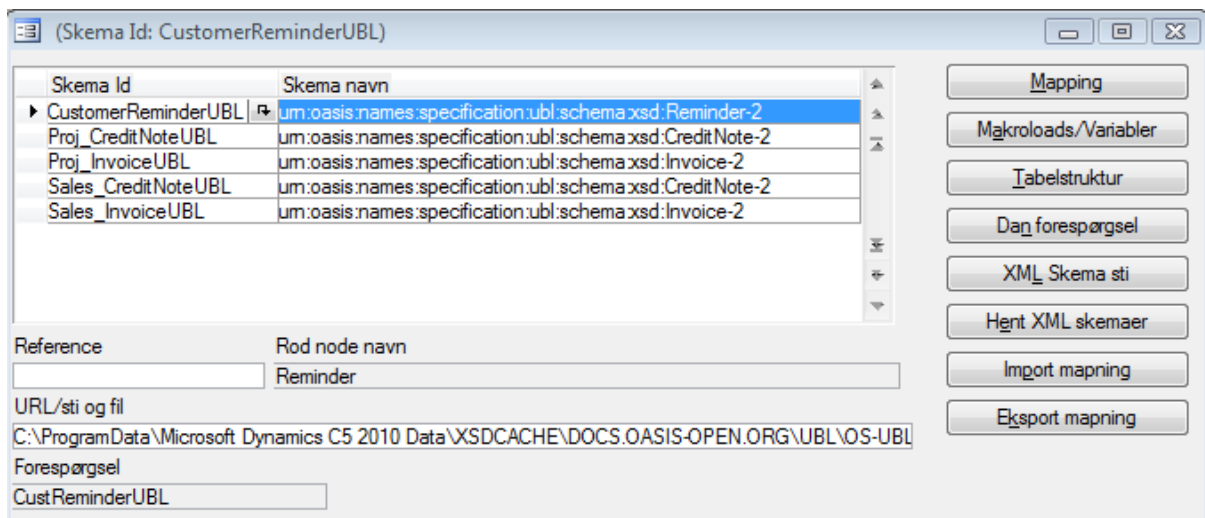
(Skema Id: CustomerReminderUBL)

| Skema Id | Skema navn |
|---|---|
| CustomerReminderUBL | urn:oasis:names:specification:ubl:schema:xsd:Reminder-2 |
| Proj_CreditNoteUBL | urn:oasis:names:specification:ubl:schema:xsd:CreditNote-2 |
| Proj_InvoiceUBL | urn:oasis:names:specification:ubl:schema:xsd:Invoice-2 |
| Sales_CreditNoteUBL | urn:oasis:names:specification:ubl:schema:xsd:CreditNote-2 |
| Sales_InvoiceUBL | urn:oasis:names:specification:ubl:schema:xsd:Invoice-2 |

Reference

Rod node navn

Reminder

URL/sti og fil

C:\ProgramData\Microsoft Dynamics C5 2010 Data\XSDCACHE\DOCS.OASIS-OPEN.ORG\UBL\OS-UBL

Forespørgsel

CustReminderUBL

Mapping

Makroloads/Variabler

Tabelstruktur

Dan forespørgsel

XML Skema sti

Hent XML skemaer

Import mapning

Eksport mapning